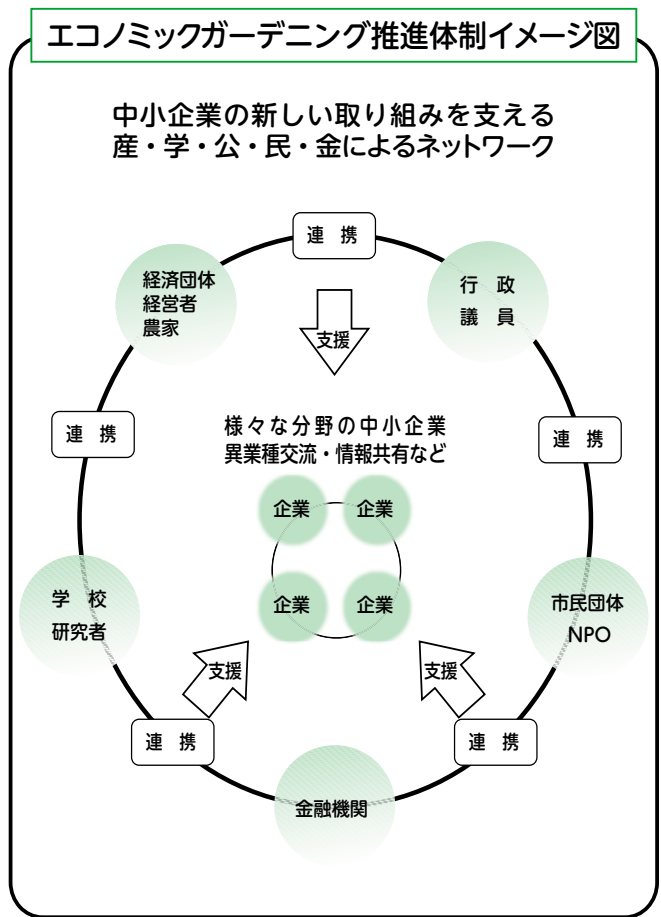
エコノミックガーデニング推進体制イメージ図

中小企業の新しい取り組みを支える
産・学・公・民・金によるネットワーク

連携

経済団体
経営者
農家

支援

行政
議員

連携

様々な分野の中小企業
異業種交流・情報共有など

連携

企業
企業
企業
企業

学校
研究者

市民団体
NPO

支援

支援

連携

連携

金融機関